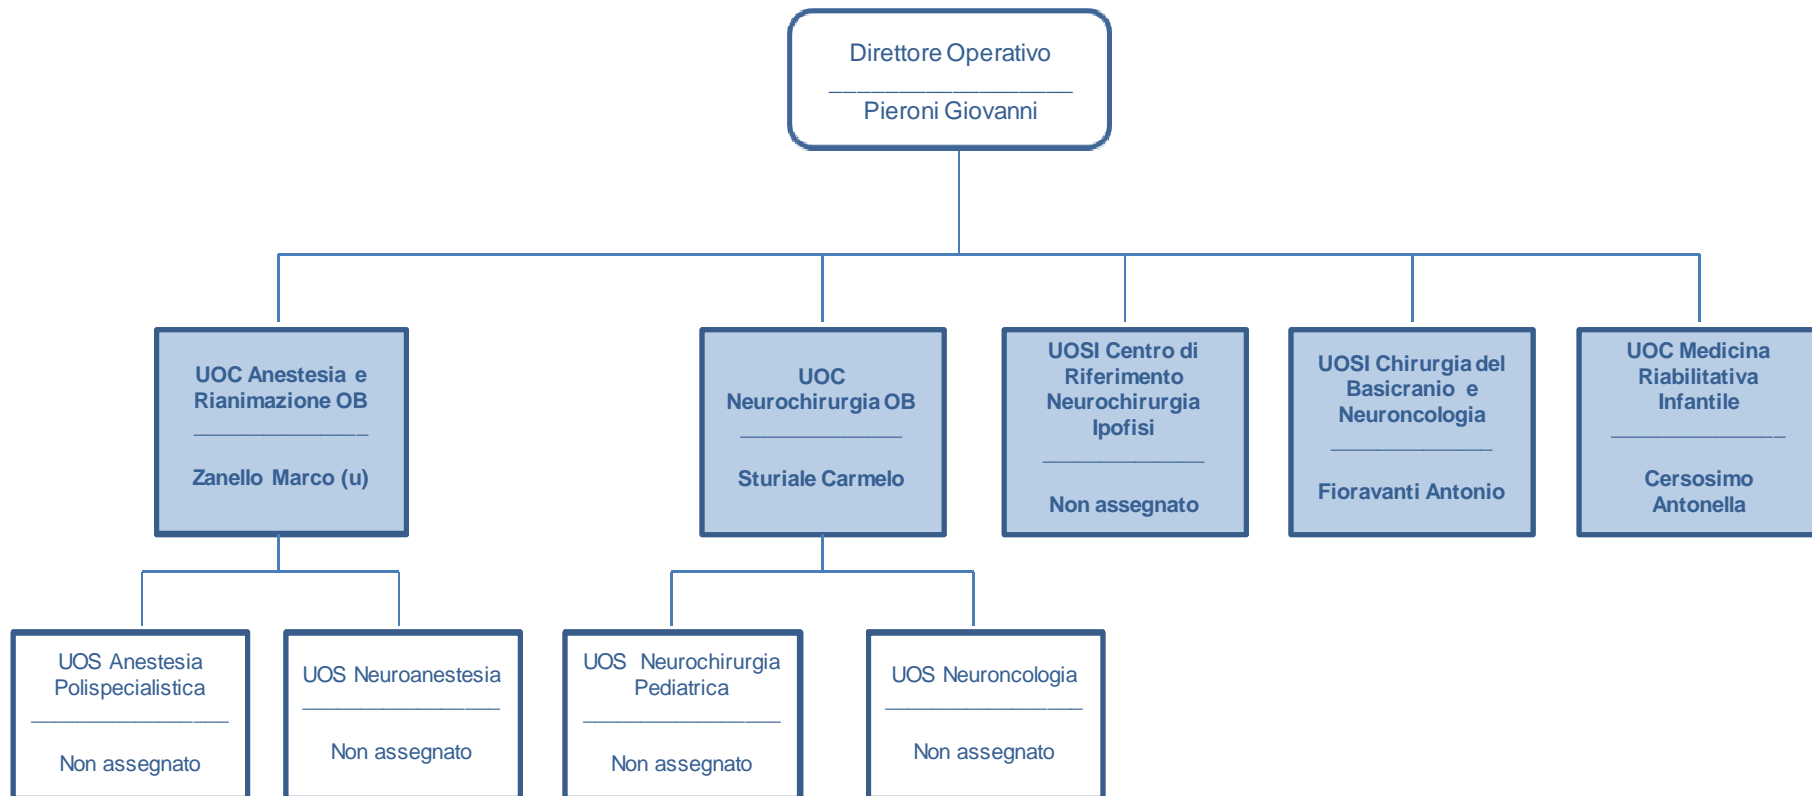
Direttore Operativo
________________
Pieroni Giovanni

UOC Anestesia e Rianimazione OB
________________
Zanello Marco (u)

UOC Neurochirurgia OB
________________
Sturiale Carmelo

UOSI Centro di Riferimento Neurochirurgia Ipofisi
________________
Non assegnato

UOSI Chirurgia del Basicranio e Neuroncologia
________________
Fioravanti Antonio

UOC Medicina Riabilitativa Infantile
________________
Cersosimo Antonella

UOS Anestesia Polispecialistica
________________
Non assegnato

UOS Neuroanestesia
________________
Non assegnato

UOS Neurochirurgia Pediatrica
________________
Non assegnato

UOS Neuroncologia
________________
Non assegnato